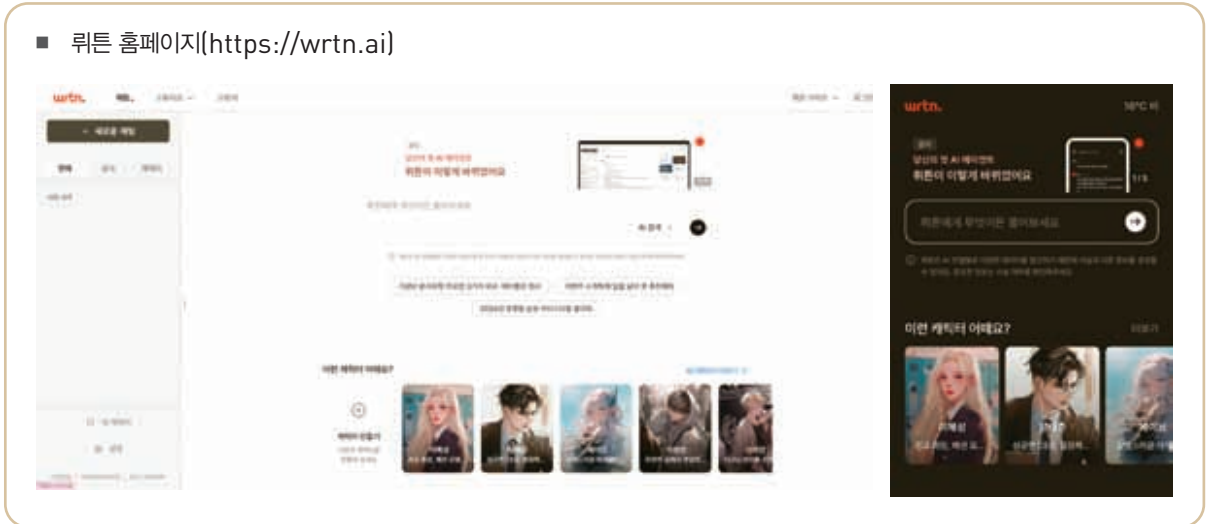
■ 뤼튼 홈페이지(https://wrtn.ai)

wrtn.

+ 새로운 채팅

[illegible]

wrtn.

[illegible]

당신의 첫 AI 에이전트

뤼튼이 이렇게 바뀌었어요

뤼튼에게 무엇이든 물어보세요

이런 캐릭터 어때요?

더보기

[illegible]

이런 캐릭터 어때요?

캐릭터 만들기

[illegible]